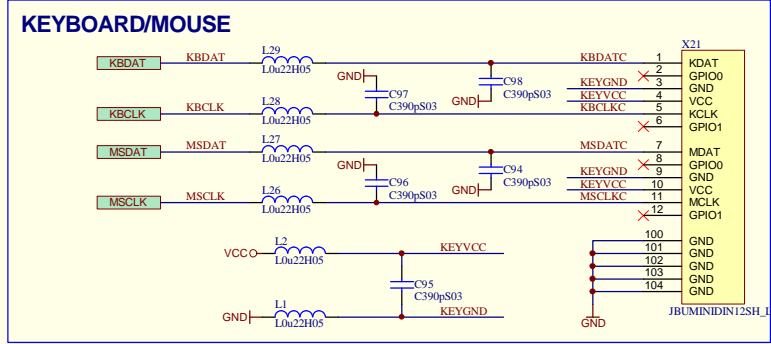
KEYBOARD/MOUSE

KBDAT
KBDAT
L29
L0u22H05
KBCLK
KBCLK
L28
L0u22H05
MSDAT
MSDAT
L27
L0u22H05
MSCLK
MSCLK
L26
L0u22H05

GND
C97
C390pS03
GND
C98
C390pS03
GND
C96
C390pS03
GND
C94
C390pS03

KBDATC
KEYGND
KEYVCC
KBCLKC
MSDATC
KEYGND
KEYVCC
MSCLKC

VCC
L2
L0u22H05
KEYVCC
C95
C390pS03
GND
L1
L0u22H05
KEYGND

X21
1 KDAT
2 GPIO0
3 GND
4 VCC
5 KCLK
6 GPIO1
7 MDAT
8 GPIO0
9 GND
10 VCC
11 MCLK
12 GPIO1
100 GND
101 GND
102 GND
103 GND
104 GND
GND
JBUMINIDIN12SH_L